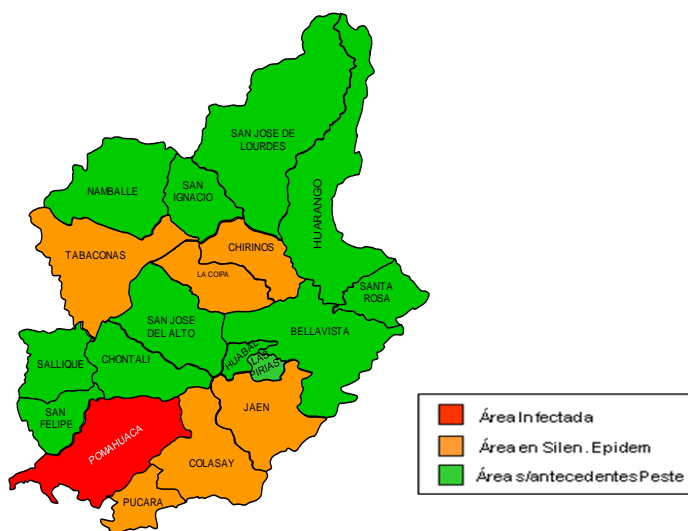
SAN JOSE DE LOURDES

NAMBALLE

SAN IGNACIO

HUARANGO

TABACONAS

CHIRINOS

LA COIPA

SANTA ROSA

SAN JOSE DEL ALTO

BELLAVISTA

SALLIQUE

CHONTALI

HUABAL

LAS PIRIAS

SAN FELIPE

JAEN

POMAHUACA

COLASAY

PUCARA

Área Infectada
Área en Silen. Epidem
Área s/antecedentes Peste